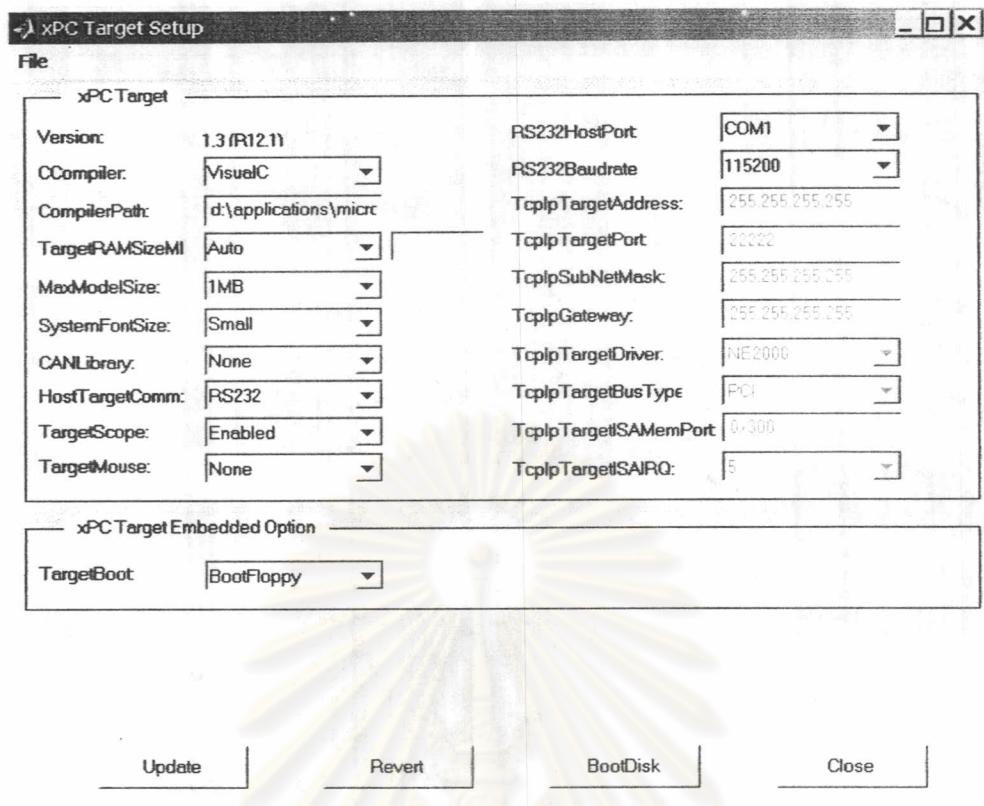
xPC Target Setup

File

xPC Target

Version: 1.3 (R12.1)

CCompiler: VisualC

CompilerPath: d:\applications\micro

TargetRAMSizeMI Auto

MaxModelSize: 1MB

SystemFontSize: Small

CANLibrary: None

HostTargetComm: RS232

TargetScope: Enabled

TargetMouse: None

RS232HostPort COM1

RS232Baudrate 115200

TcpIpTargetAddress: 255.255.255.255

TcpIpTargetPort 22222

TcpIpSubNetMask: 255.255.255.255

TcpIpGateway: 255.255.255.255

TcpIpTargetDriver: NE2000

TcpIpTargetBusType PCI

TcpIpTargetISAMemPort 0x300

TcpIpTargetISAIRQ: 5

xPC Target Embedded Option

TargetBoot BootFloppy

Update Revert BootDisk Close